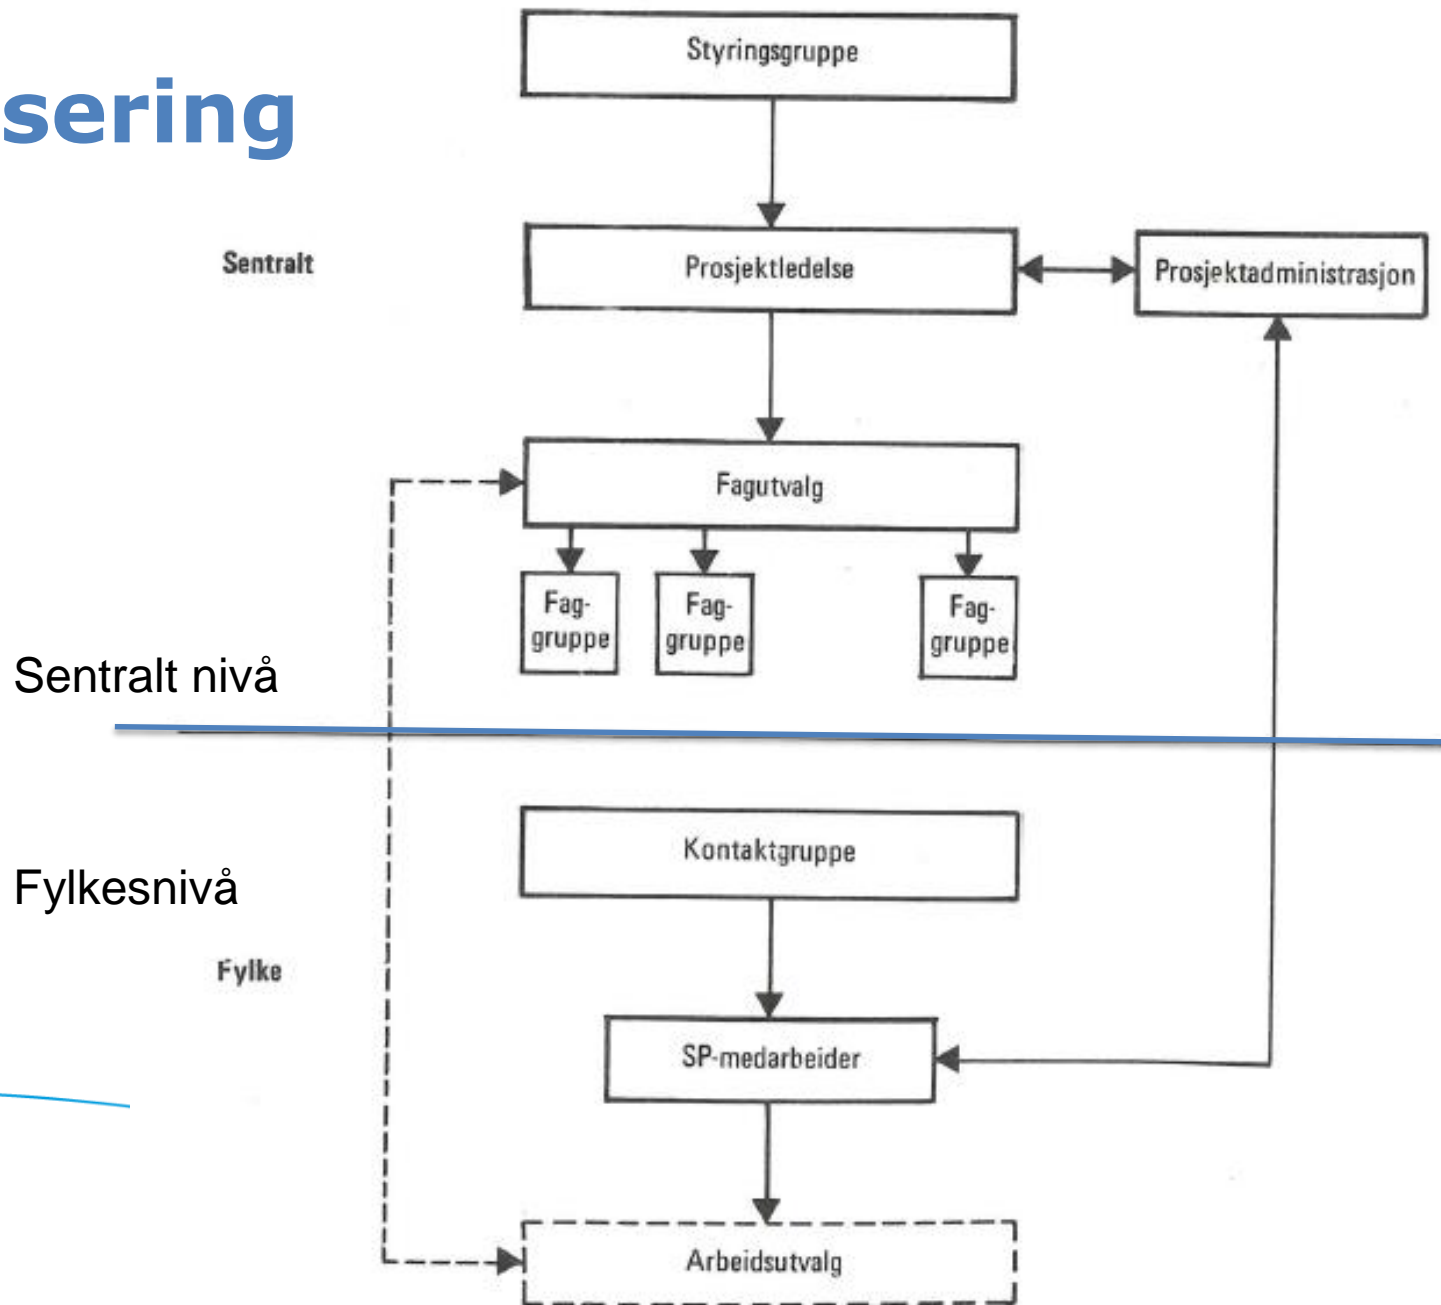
sering

Styringsgruppe

Sentralt

Prosjektledelse

Prosjektadministrasjon

Fagutvalg

Fag-gruppe

Fag-gruppe

Fag-gruppe

Sentralt nivå

Kontaktgruppe

Fylkesnivå

Fylke

SP-medarbeider

Arbeidsutvalg